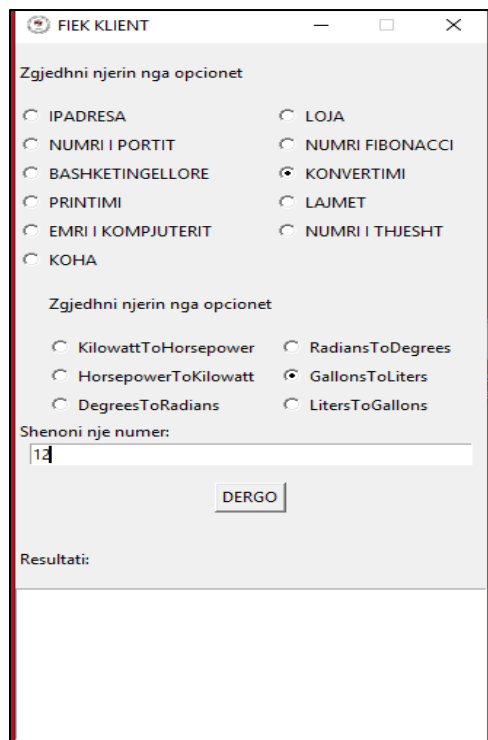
FIEK KLIENT

Zgjedhni njerin nga opcionet

IPADRESA
NUMRI I PORTIT
BASHKETINGELLORE
PRINTIMI
EMRI I KOMPJUTERIT
KOHA

LOJA
NUMRI FIBONACCI
KONVERTIMI
LAJMET
NUMRI I THJESHT

Zgjedhni njerin nga opcionet

KilowattToHorsepower
HorsepowerToKilowatt
DegreesToRadians

RadiansToDegrees
GallonsToLiters
LitersToGallons

Shenoni nje numer:
12

DERGO

Resultati: